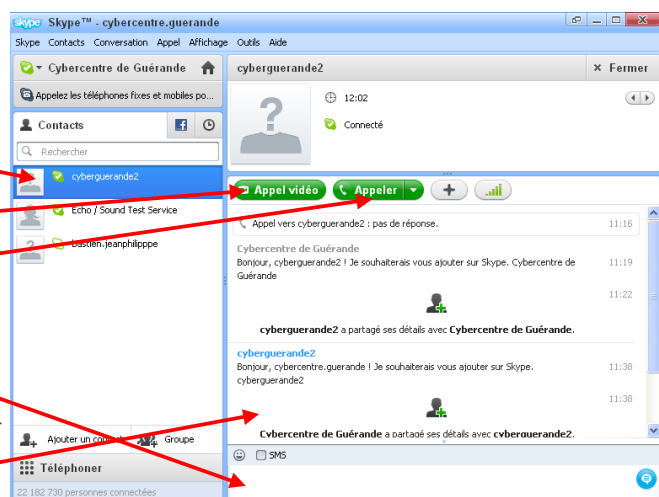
Skype™ - cybercentre.guerande

Skype Contacts Conversation Appel Affichage Outils Aide

Cybercentre de Guérande

Appelez les téléphones fixes et mobiles po...

Contacts

Rechercher

cyberguerande2

Echo / Sound Test Service

bastien.jeanphilipppe

Ajouter un co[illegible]

Groupe

Téléphoner

22 182 730 personnes connectées

cyberguerande2

× Fermer

12:02

Connecté

Appel vidéo

Appeler

Appel vers cyberguerande2 : pas de réponse. 11:16

Cybercentre de Guérande
Bonjour, cyberguerande2 ! Je souhaiterais vous ajouter sur Skype. Cybercentre de Guérande 11:19

11:22

cyberguerande2 a partagé ses détails avec Cybercentre de Guérande.

cyberguerande2
Bonjour, cybercentre.guerande ! Je souhaiterais vous ajouter sur Skype. cyberguerande2 11:38

11:38

Cybercentre de Guérande a partagé ses détails avec cyberguerande2.

SMS